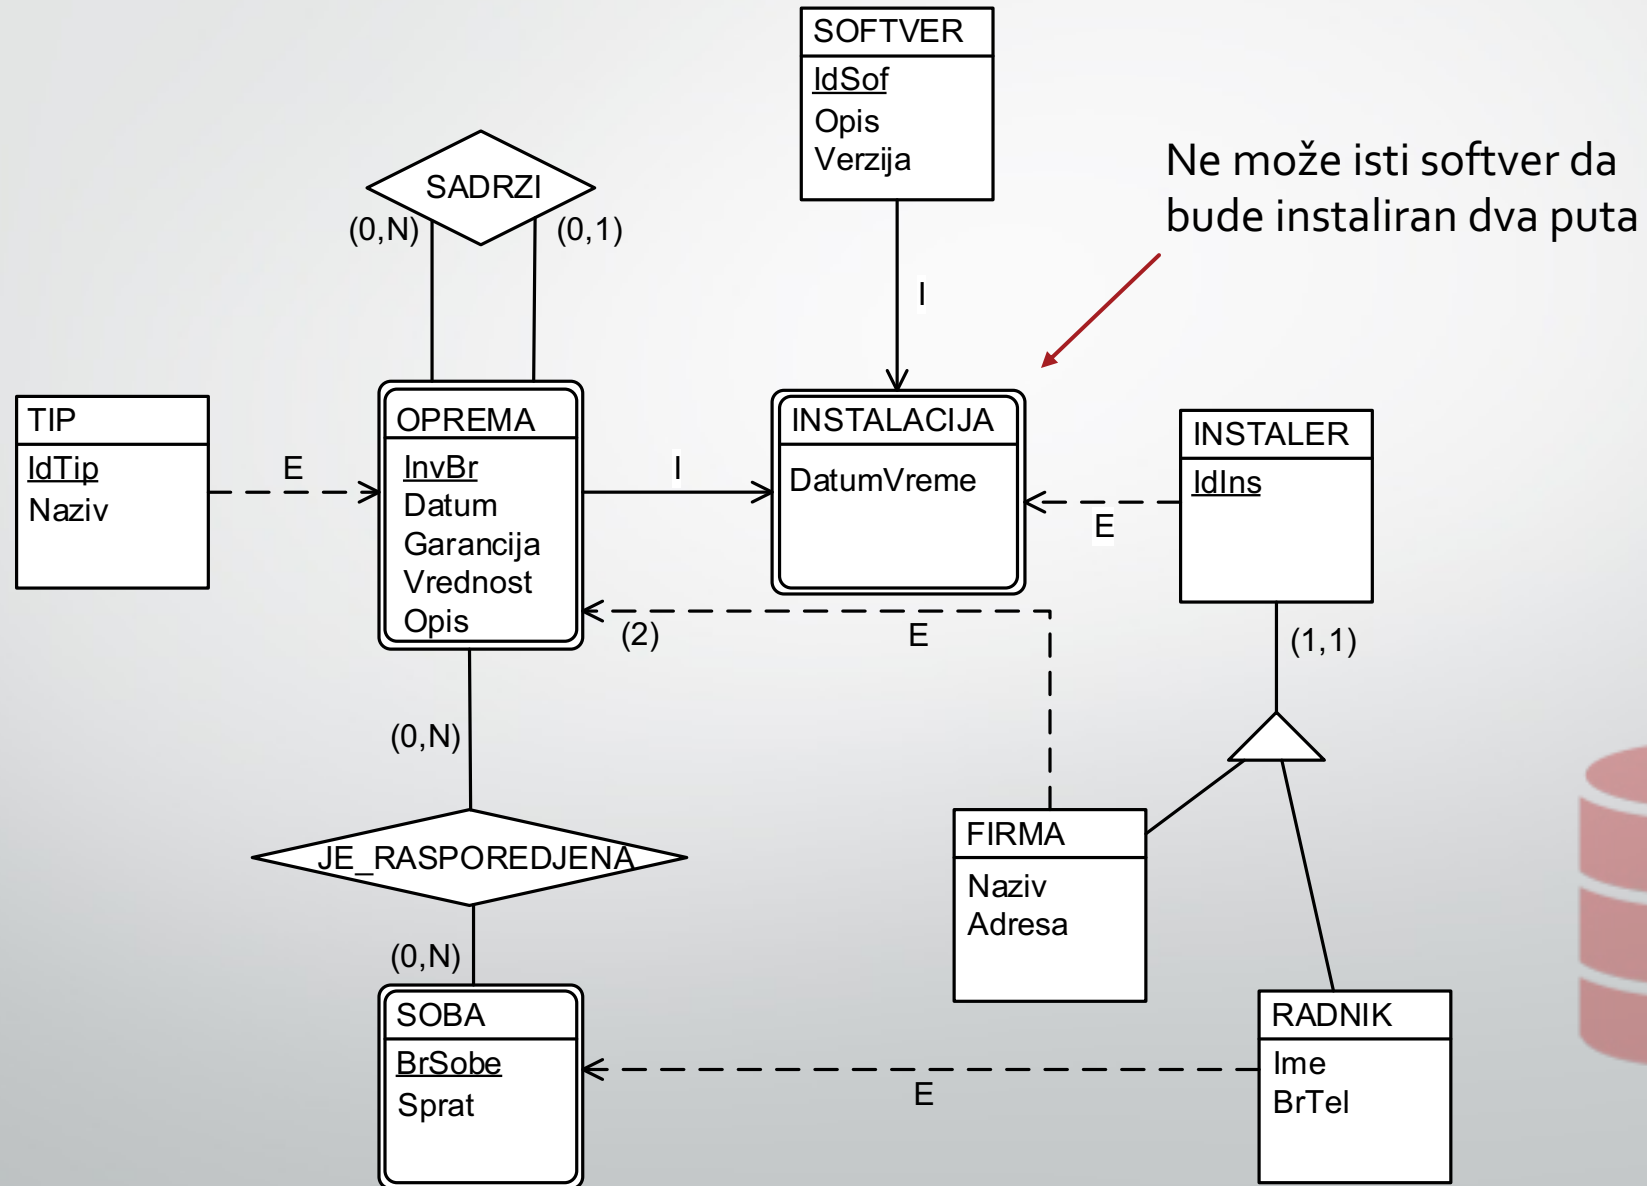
SOFTVER
IdSof
Opis
Verzija

Ne može isti softver da bude instaliran dva puta

SADRZI
(0,N)
(0,1)

I

TIP
IdTip
Naziv

E

OPREMA
InvBr
Datum
Garancija
Vrednost
Opis

I

INSTALACIJA
DatumVreme

INSTALER
IdIns

E

(2)
E

(1,1)

(0,N)

JE_RASPOREDJENA

(0,N)

FIRMA
Naziv
Adresa

SOBA
BrSobe
Sprat

E

RADNIK
Ime
BrTel